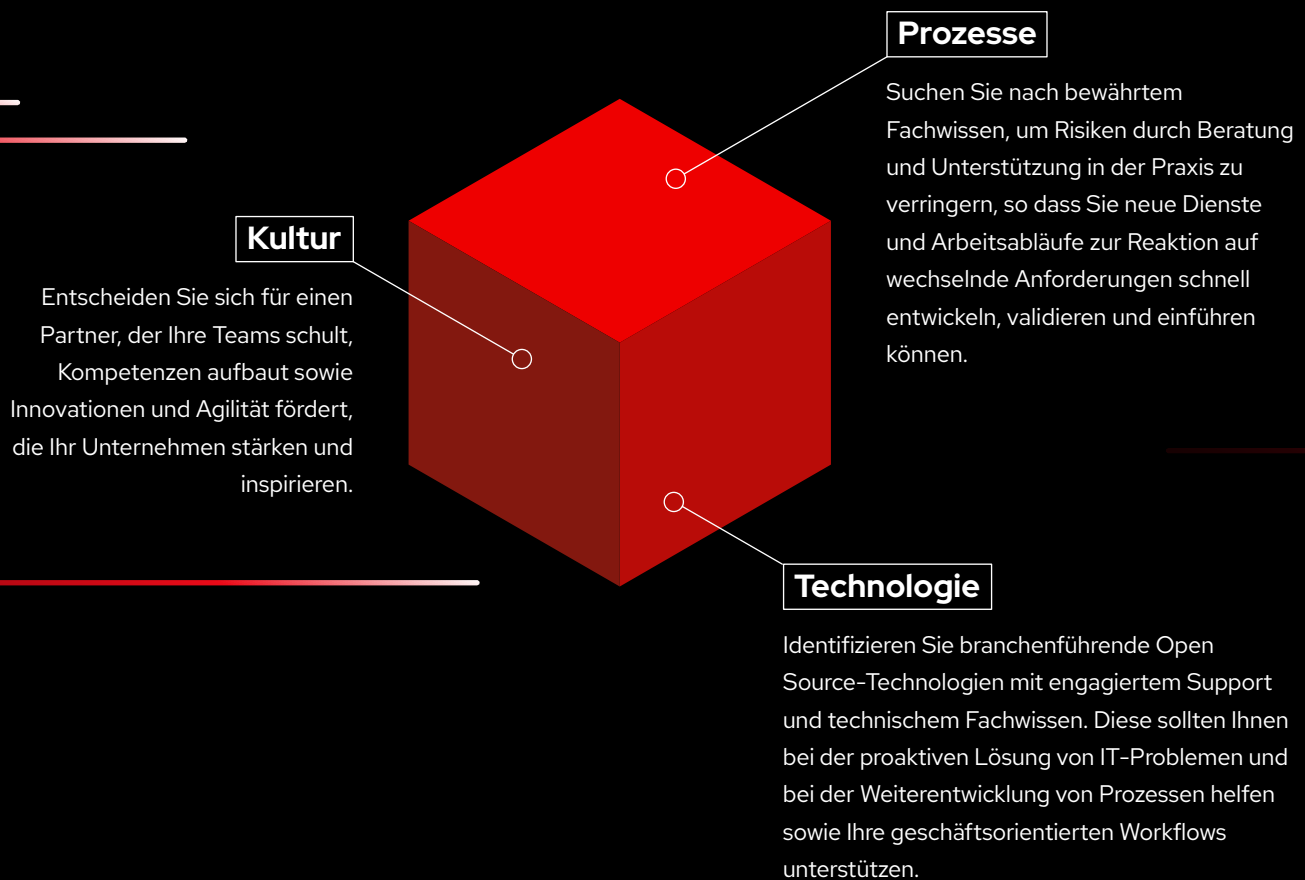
Prozesse

Suchen Sie nach bewährtem Fachwissen, um Risiken durch Beratung und Unterstützung in der Praxis zu verringern, so dass Sie neue Dienste und Arbeitsabläufe zur Reaktion auf wechselnde Anforderungen schnell entwickeln, validieren und einführen können.

Kultur

Entscheiden Sie sich für einen Partner, der Ihre Teams schult, Kompetenzen aufbaut sowie Innovationen und Agilität fördert, die Ihr Unternehmen stärken und inspirieren.

Technologie

Identifizieren Sie branchenführende Open Source-Technologien mit engagiertem Support und technischem Fachwissen. Diese sollten Ihnen bei der proaktiven Lösung von IT-Problemen und bei der Weiterentwicklung von Prozessen helfen sowie Ihre geschäftsorientierten Workflows unterstützen.